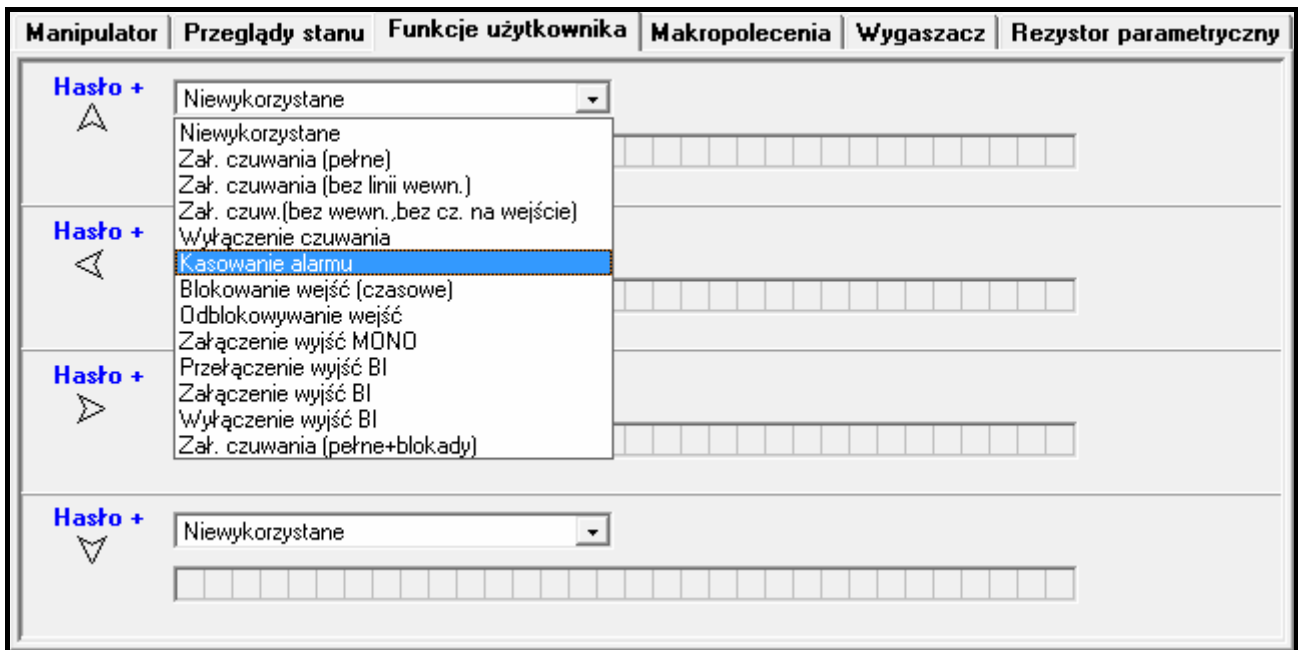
Manipulator | Przeglądy stanu | Funkcje użytkownika | Makropolecenia | Wygaszacz | Rezystor parametryczny

Hasło +

Niewykorzystane

Niewykorzystane
Zał. czuwania (pełne)
Zał. czuwania (bez linii wewn.)
Zał. czuw.(bez wewn.,bez cz. na wejście)
Wyłączenie czuwania
Kasowanie alarmu
Blokowanie wejść (czasowe)
Odblokowywanie wejść
Załączenie wyjść MONO
Przełączenie wyjść BI
Załączenie wyjść BI
Wyłączenie wyjść BI
Zał. czuwania (pełne+blokady)

Hasło +

Hasło +

Hasło +

Niewykorzystane